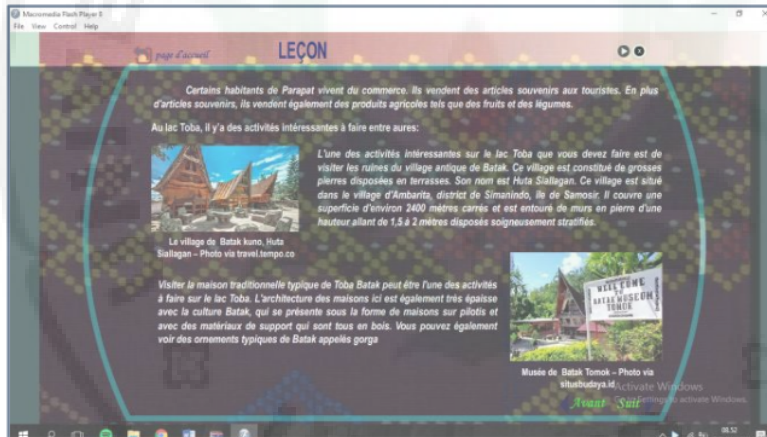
Macromedia Flash Player 8
File View Control Help

page d'accueil LEÇON

Certains habitants de Parapat vivent du commerce. Ils vendent des articles souvenirs aux touristes. En plus d'articles souvenirs, ils vendent également des produits agricoles tels que des fruits et des légumes.

Au lac Toba, il y'a des activités intéressantes à faire entre aures:

L'une des activités intéressantes sur le lac Toba que vous devez faire est de visiter les ruines du village antique de Batak. Ce village est constitué de grosses pierres disposées en terrasses. Son nom est Huta Siallagan. Ce village est situé dans le village d'Ambarita, district de Simanindo, île de Samosir. Il couvre une superficie d'environ 2400 mètres carrés et est entouré de murs en pierre d'une hauteur allant de 1,5 à 2 mètres disposés soigneusement stratifiés.

Le village de Batak kuno, Huta Siallagan – Photo via travel.tempo.co

Visiter la maison traditionnelle typique de Toba Batak peut être l'une des activités à faire sur le lac Toba. L'architecture des maisons ici est également très épaisse avec la culture Batak, qui se présente sous la forme de maisons sur pilotis et avec des matériaux de support qui sont tous en bois. Vous pouvez également voir des ornements typiques de Batak appelés gorga

WELCOME TO BATAK MUSEUM TOMOK

Musée de Batak Tomok – Photo via situsbudaya.id

Activate Windows
Go to Settings to activate Windows.

Avant Suit

08.52